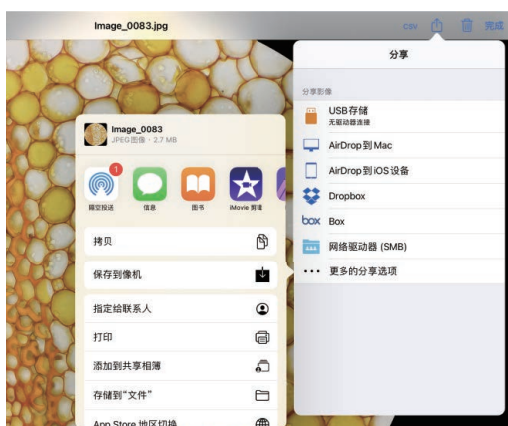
Image_0083.jpg

csv 完成

分享

分享影像

USB存储
无驱动器连接

AirDrop到Mac

AirDrop到iOS设备

Dropbox

box Box

网络驱动器 (SMB)

更多的分享选项

Image_0083
JPEG图像 · 2.7 MB

1
隔空投送

信息

图书

iMovie 剪辑

拷贝

保存到像机

指定给联系人

打印

添加到共享相簿

存储到"文件"

App Store 地区切换